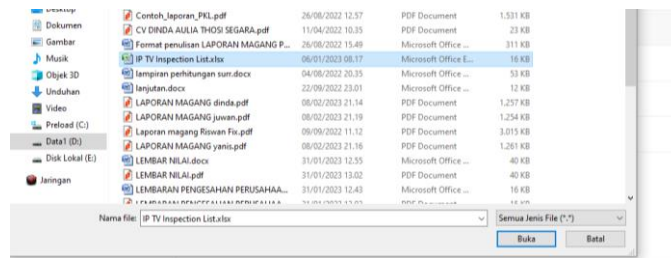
Desktop
Dokumen
Gambar
Musik
Objek 3D
Unduhan
Video
Preload (C:)
Data1 (D:)
Disk Lokal (E:)
Jaringan

| | | | |
|---|---|---|---|
| Contoh_laporan_PKL.pdf | 26/08/2022 12.57 | PDF Document | 1.531 KB |
| CV DINDA AULIA THOSI SEGARA.pdf | 11/04/2022 10.35 | PDF Document | 23 KB |
| Format penulisan LAPORAN MAGANG P... | 26/08/2022 15.49 | Microsoft Office ... | 311 KB |
| IP TV Inspection List.xlsx | 06/01/2023 08.17 | Microsoft Office E... | 16 KB |
| lampiran perhitungan sum.docx | 04/08/2022 20.35 | Microsoft Office ... | 53 KB |
| lanjutan.docx | 22/09/2022 23.01 | Microsoft Office ... | 12 KB |
| LAPORAN MAGANG dinda.pdf | 08/02/2023 21.14 | PDF Document | 1.257 KB |
| LAPORAN MAGANG juwan.pdf | 08/02/2023 21.19 | PDF Document | 1.254 KB |
| Laporan magang Riswan Fix.pdf | 09/09/2022 11.12 | PDF Document | 3.015 KB |
| LAPORAN MAGANG yanis.pdf | 08/02/2023 21.16 | PDF Document | 1.261 KB |
| LEMBAR NILAI.docx | 31/01/2023 12.55 | Microsoft Office ... | 40 KB |
| LEMBAR NILAI.pdf | 31/01/2023 13.02 | PDF Document | 40 KB |
| LEMBARAN PENGESAHAN PERUSAHAA... | 31/01/2023 12.43 | Microsoft Office ... | 16 KB |
| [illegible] | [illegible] | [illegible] | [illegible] |

Nama file: IP TV Inspection List.xlsx
Semua Jenis File (*.*)
Buka
Batal